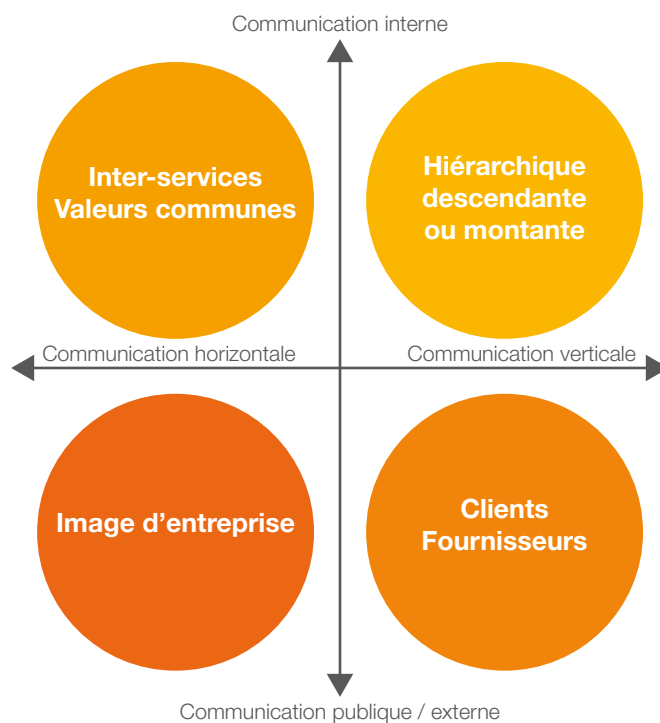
Communication interne

Inter-services
Valeurs communes

Hiérarchique
descendante
ou montante

Communication horizontale

Communication verticale

Image d’entreprise

Clients
Fournisseurs

Communication publique / externe